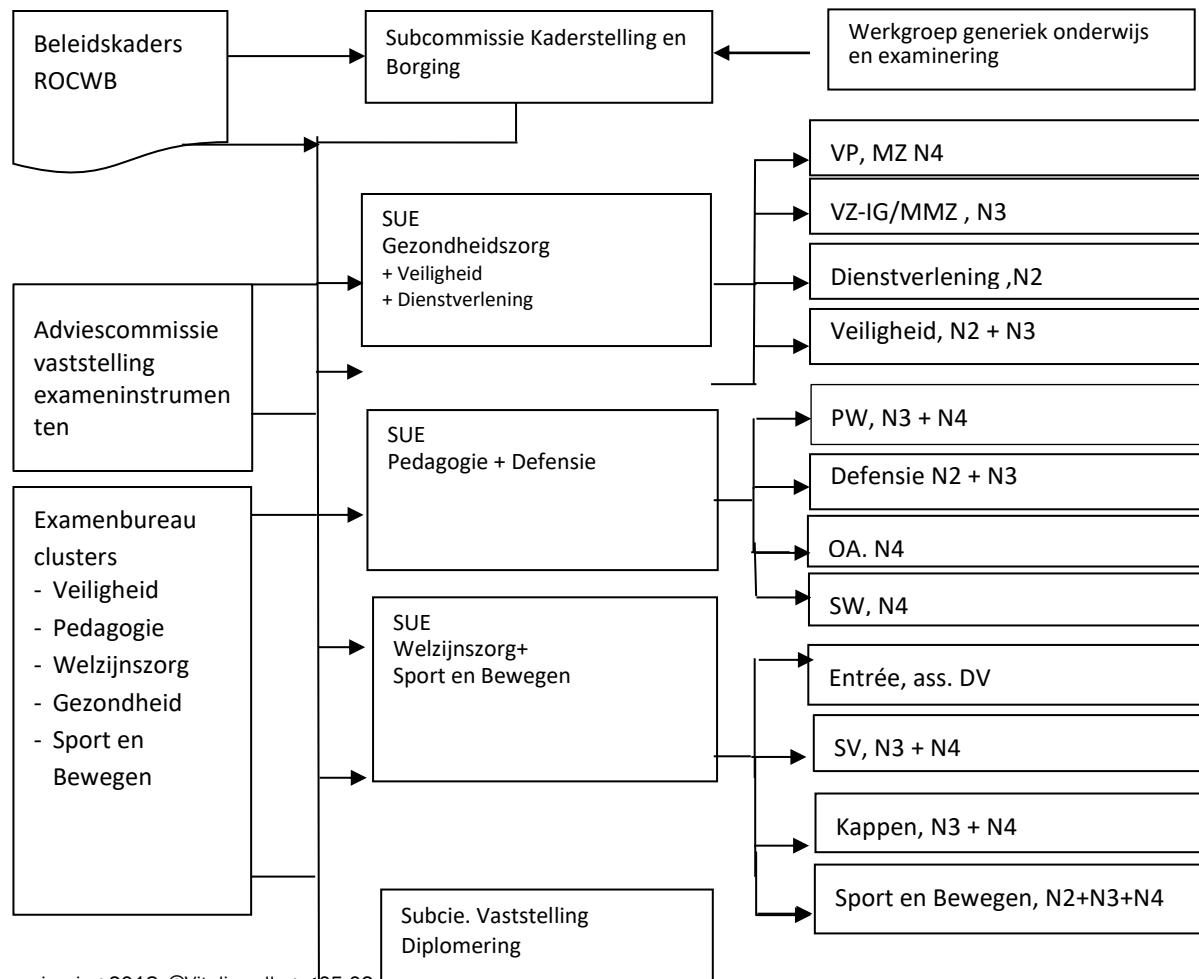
Beleidskaders ROCWB

Subcommissie Kaderstelling en Borging

Werkgroep generiek onderwijs en examinering

SUE
Gezondheidszorg
+ Veiligheid
+ Dienstverlening

VP, MZ N4

VZ-IG/MMZ , N3

Dienstverlening ,N2

Veiligheid, N2 + N3

Adviescommissie vaststelling exameninstrumenten

SUE
Pedagogie + Defensie

PW, N3 + N4

Defensie N2 + N3

OA. N4

SW, N4

Examenbureau clusters
- Veiligheid
- Pedagogie
- Welzijnszorg
- Gezondheid
- Sport en Bewegen

SUE
Welzijnszorg+
Sport en Bewegen

Entrée, ass. DV

SV, N3 + N4

Kappen, N3 + N4

Sport en Bewegen, N2+N3+N4

Subcie. Vaststelling Diplomering

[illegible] 2013 ©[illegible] 05-03